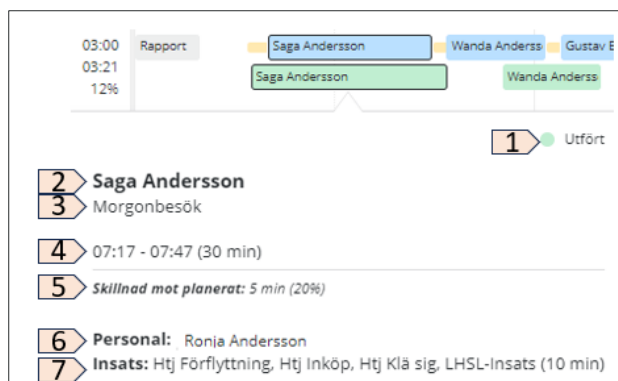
03:00
03:21
12%

Rapport

Saga Andersson

Wanda Anderss

Gustav E

Saga Andersson

Wanda Anderss

1 Utfört

2 Saga Andersson
3 Morgonbesök

4 07:17 - 07:47 (30 min)

5 *Skillnad mot planerat: 5 min (20%)*

6 **Personal:** Ronja Andersson
7 **Insats:** Htj Förflyttning, Htj Inköp, Htj Klä sig, LHSL-Insats (10 min)